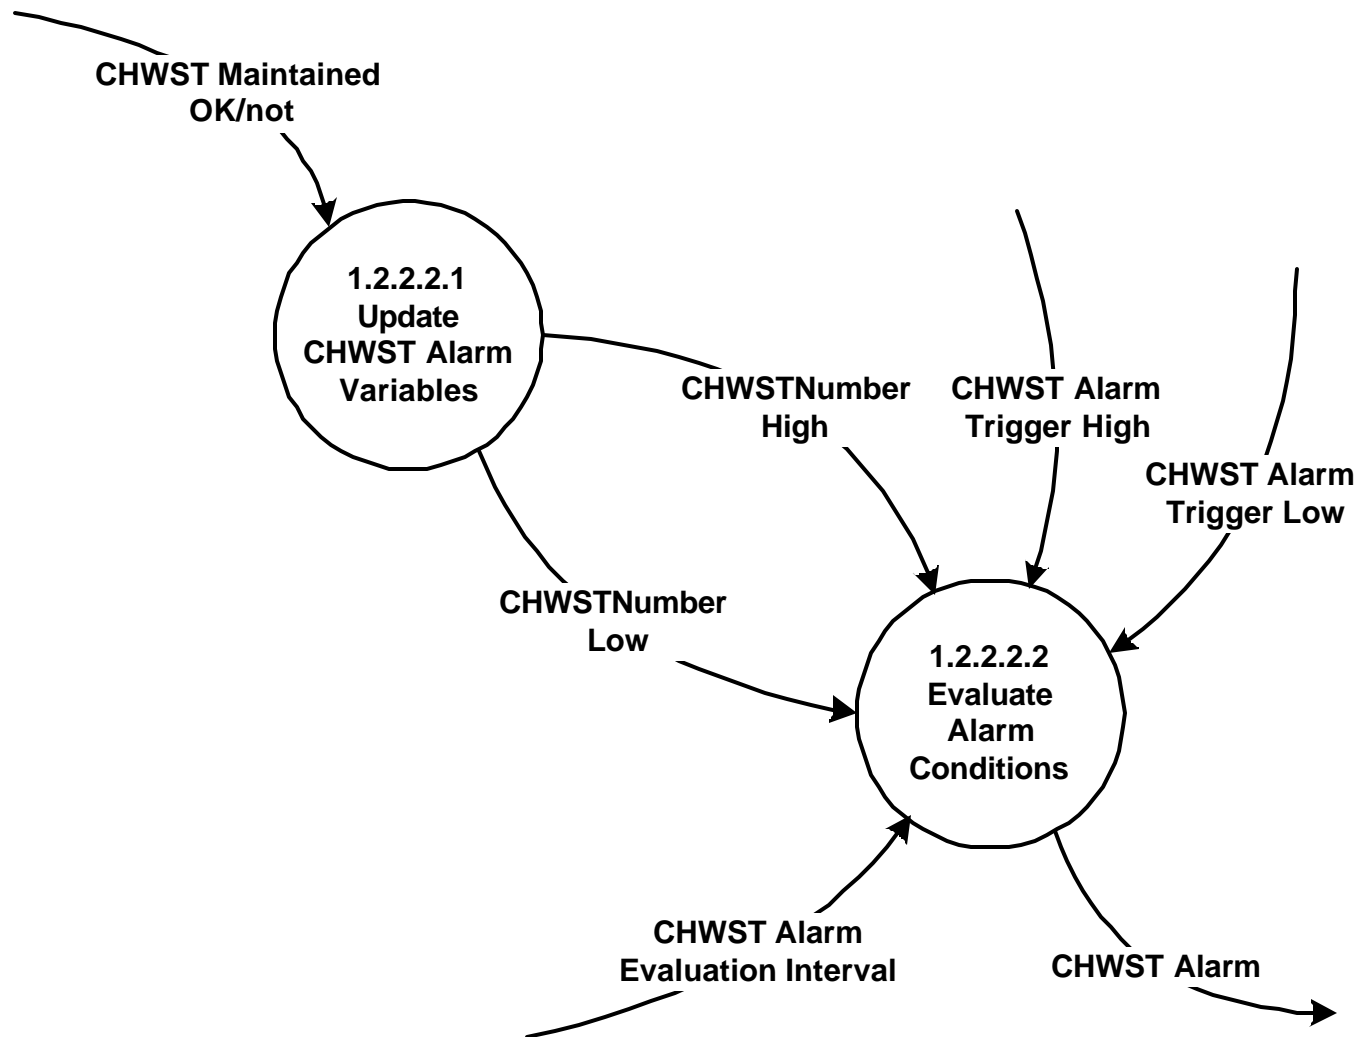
CHWST Maintained OK/not

1.2.2.2.1
Update
CHWST Alarm
Variables

CHWSTNumber
High

CHWST Alarm
Trigger High

CHWST Alarm
Trigger Low

CHWSTNumber
Low

1.2.2.2.2
Evaluate
Alarm
Conditions

CHWST Alarm
Evaluation Interval

CHWST Alarm